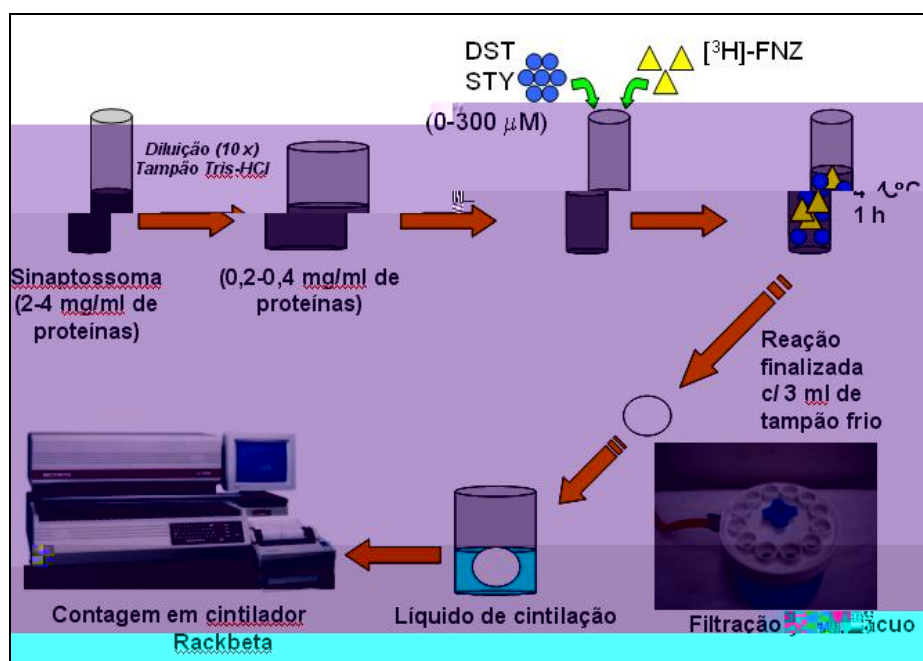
DST
STY

[$^3$H]-FNZ

(0-300 $\mu$M)

Diluição (10 x)
Tampão Tris-HCl

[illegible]°C
1 h

Sinaptossoma
(2-4 mg/ml de
proteínas)

(0,2-0,4 mg/ml de
proteínas)

Reação
finalizada
c/ 3 ml de
tampão frio

Contagem em cintilador
Rackbeta

Líquido de cintilação

Filtração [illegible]cuo